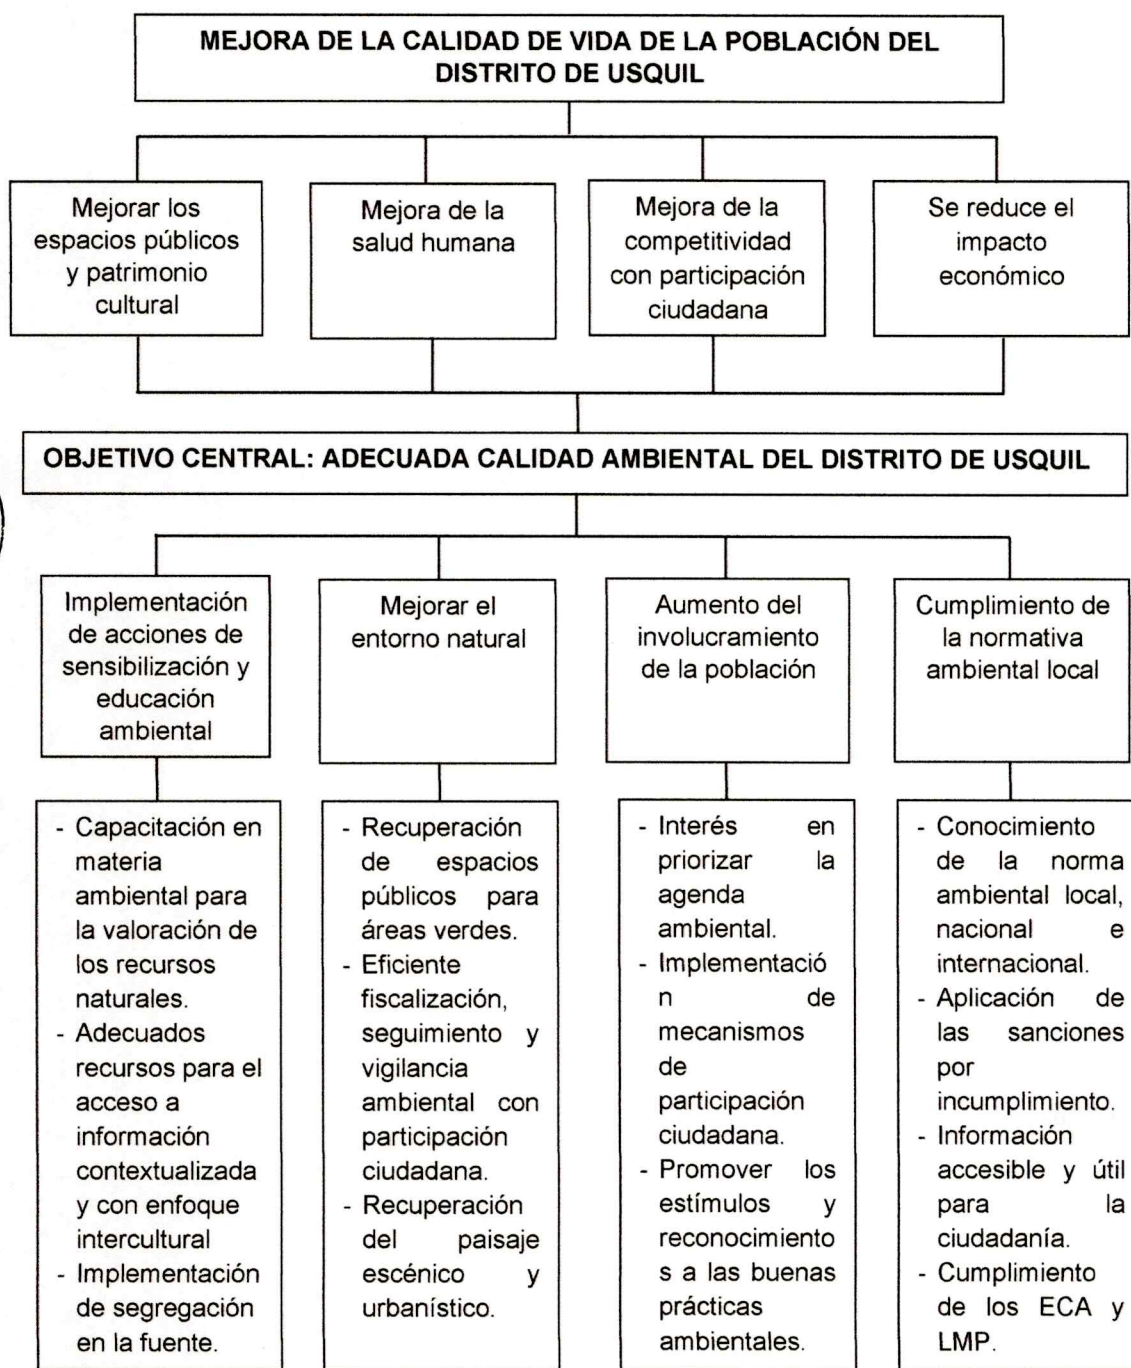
MEJORA DE LA CALIDAD DE VIDA DE LA POBLACIÓN DEL DISTRITO DE USQUIL

Mejorar los espacios públicos y patrimonio cultural

Mejora de la salud humana

Mejora de la competitividad con participación ciudadana

Se reduce el impacto económico

OBJETIVO CENTRAL: ADECUADA CALIDAD AMBIENTAL DEL DISTRITO DE USQUIL

Implementación de acciones de sensibilización y educación ambiental

- Capacitación en materia ambiental para la valoración de los recursos naturales.
- Adecuados recursos para el acceso a información contextualizada y con enfoque intercultural
- Implementación de segregación en la fuente.

Mejorar el entorno natural

- Recuperación de espacios públicos para áreas verdes.
- Eficiente fiscalización, seguimiento y vigilancia ambiental con participación ciudadana.
- Recuperación del paisaje escénico y urbanístico.

Aumento del involucramiento de la población

- Interés en priorizar la agenda ambiental.
- Implementación de mecanismos de participación ciudadana.
- Promover los estímulos y reconocimientos a las buenas prácticas ambientales.

Cumplimiento de la normativa ambiental local

- Conocimiento de la norma ambiental local, nacional e internacional.
- Aplicación de las sanciones por incumplimiento.
- Información accesible y útil para la ciudadanía.
- Cumplimiento de los ECA y LMP.